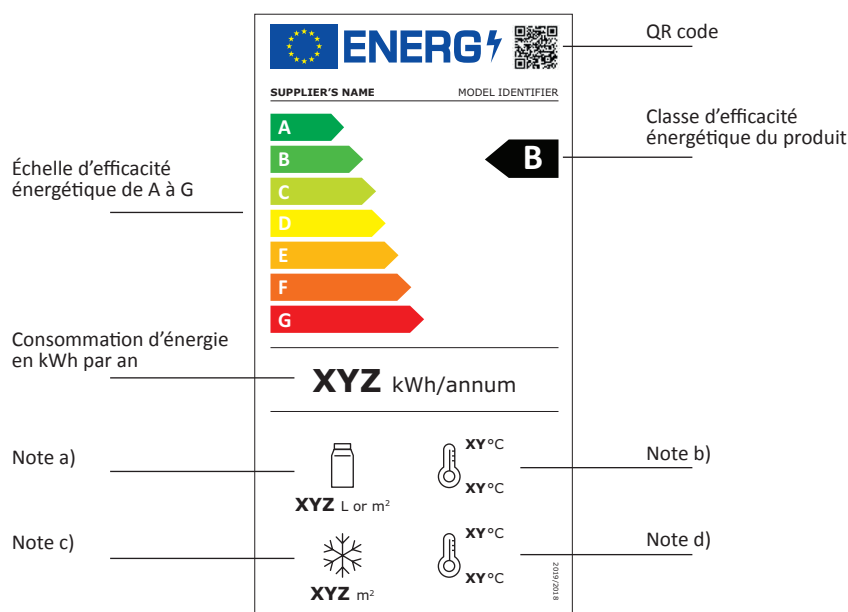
ENERG

QR code

SUPPLIER'S NAME

MODEL IDENTIFIER

Classe d'efficacité énergétique du produit

Échelle d'efficacité énergétique de A à G

A

B

C

D

E

F

G

B

Consommation d'énergie en kWh par an

XYZ kWh/annum

Note a)

XYZ L or m$^2$

XY°C

XY°C

Note b)

Note c)

XYZ m$^2$

XY°C

XY°C

Note d)

2019/2018